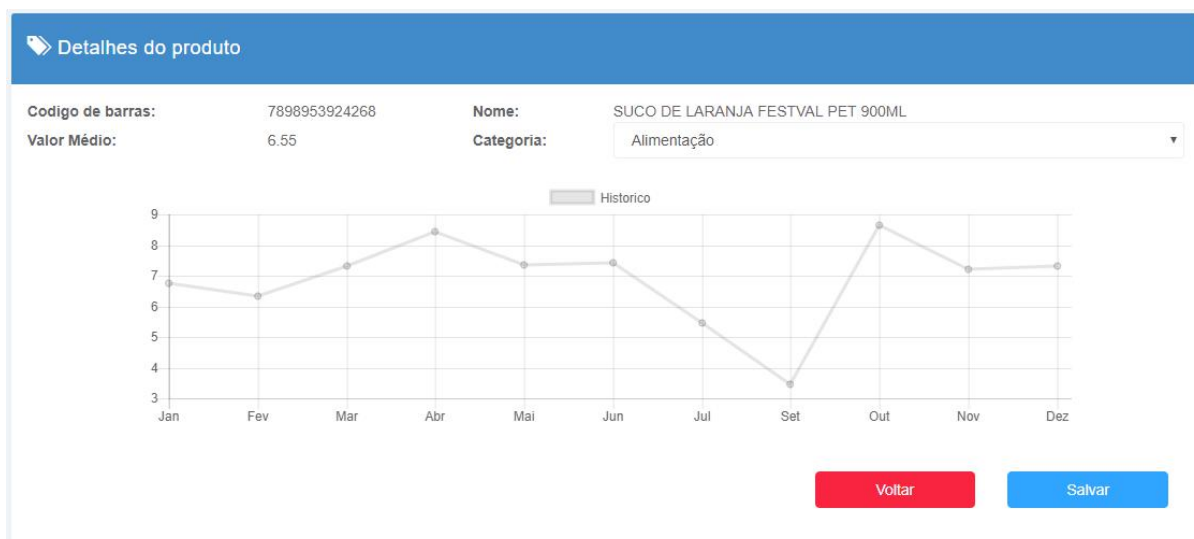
Detalhes do produto

Codigo de barras: 7898953924268
Nome: SUCO DE LARANJA FESTVAL PET 900ML
Valor Médio: 6.55
Categoria: Alimentação

Historico

9
8
7
6
5
4
3

Jan Fev Mar Abr Mai Jun Jul Set Out Nov Dez

Voltar
Salvar